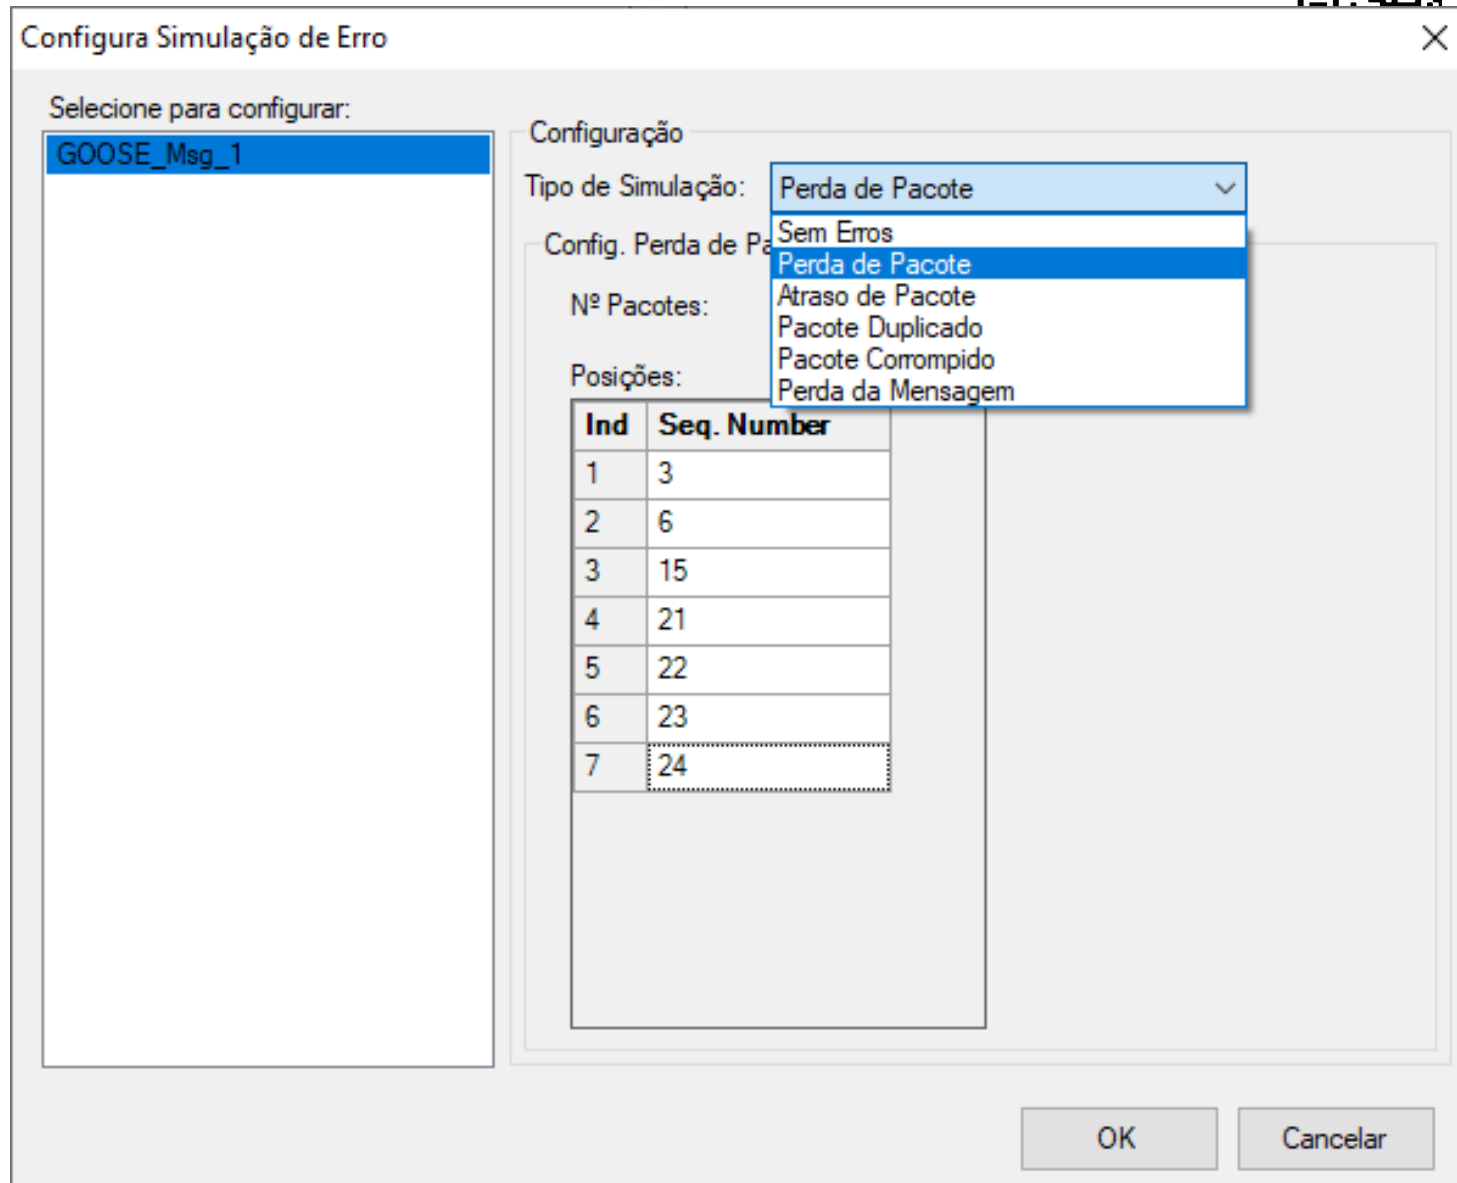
Configura Simulação de Erro

Selecione para configurar:

GOOSE_Msg_1

Configuração

Tipo de Simulação: Perda de Pacote

Sem Erros
Perda de Pacote
Atraso de Pacote
Pacote Duplicado
Pacote Corrompido
Perda da Mensagem

Config. Perda de Pa

Nº Pacotes:

Posições:

| Ind | Seq. Number |
|---|---|
| 1 | 3 |
| 2 | 6 |
| 3 | 15 |
| 4 | 21 |
| 5 | 22 |
| 6 | 23 |
| 7 | 24 |

OK Cancelar